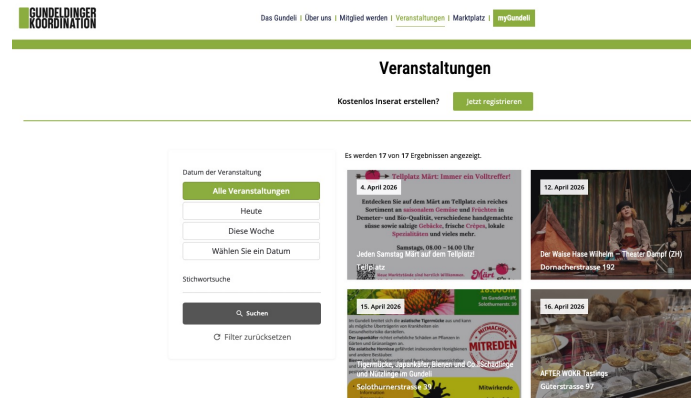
GUNDELDINGER KOORDINATION

Das Gundeli | Über uns | Mitglied werden | Veranstaltungen | Marktplatz | myGundeli

Veranstaltungen

Kostenlos Inserat erstellen? Jetzt registrieren

Datum der Veranstaltung

Alle Veranstaltungen

Heute

Diese Woche

Wählen Sie ein Datum

Stichwortsuche

Suchen

Filter zurücksetzen

Es werden 17 von 17 Ergebnissen angezeigt.

4. April 2026

Tellplatz Märt: Immer ein Volltreffer!

Entdecken Sie auf dem Märt am Tellplatz ein reiches Sortiment an saisonalem Gemüse und Früchten in Demeter- und Bio-Qualität, verschiedene handgemachte süsse und salzige Gebäcke, frische Crêpes, lokale Spezialitäten und vieles mehr.

Samstag, 08.00 – 14.00 Uhr

Jeden Samstag Märt auf dem Tellplatz!

Tellplatz

12. April 2026

Der Waise Hase Wilhelm – Theater Dampf (ZH)

Dornacherstrasse 192

15. April 2026

MITMACHEN MITREDEN

Tigermücke, Japankäfer, Bienen und Co. Schädlinge und Nützlinge im Gundeli

Solothurnerstrasse 39

Mitwirkende

16. April 2026

AFTER WORK Tastings

Güterstrasse 97